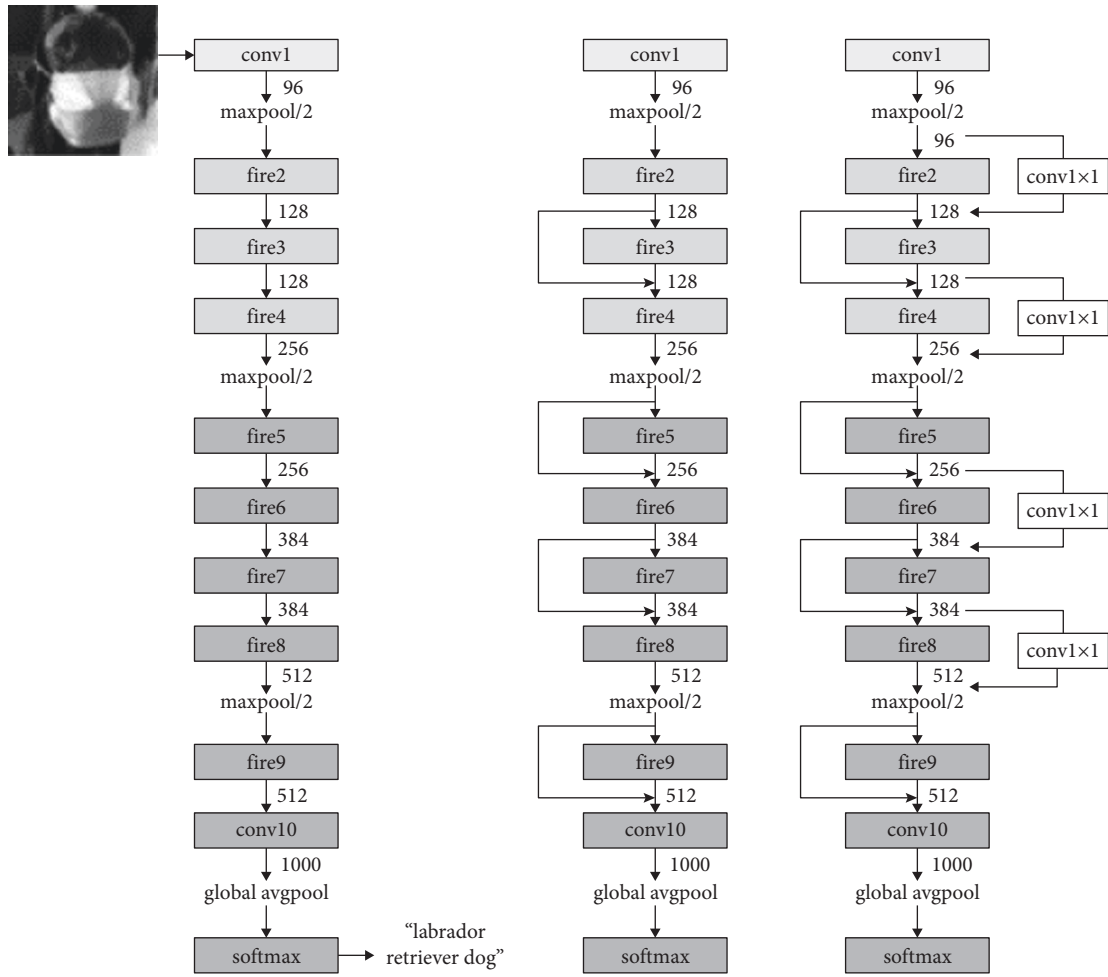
conv1
96
maxpool/2
fire2
128
fire3
128
fire4
256
maxpool/2
fire5
256
fire6
384
fire7
384
fire8
512
maxpool/2
fire9
512
conv10
1000
global avgpool
softmax
"labrador retriever dog"

conv1
96
maxpool/2
fire2
128
fire3
128
fire4
256
maxpool/2
fire5
256
fire6
384
fire7
384
fire8
512
maxpool/2
fire9
512
conv10
1000
global avgpool
softmax

conv1
96
maxpool/2
96
conv1×1
fire2
128
fire3
128
conv1×1
fire4
256
maxpool/2
fire5
256
conv1×1
fire6
384
fire7
384
conv1×1
fire8
512
maxpool/2
fire9
512
conv10
1000
global avgpool
softmax